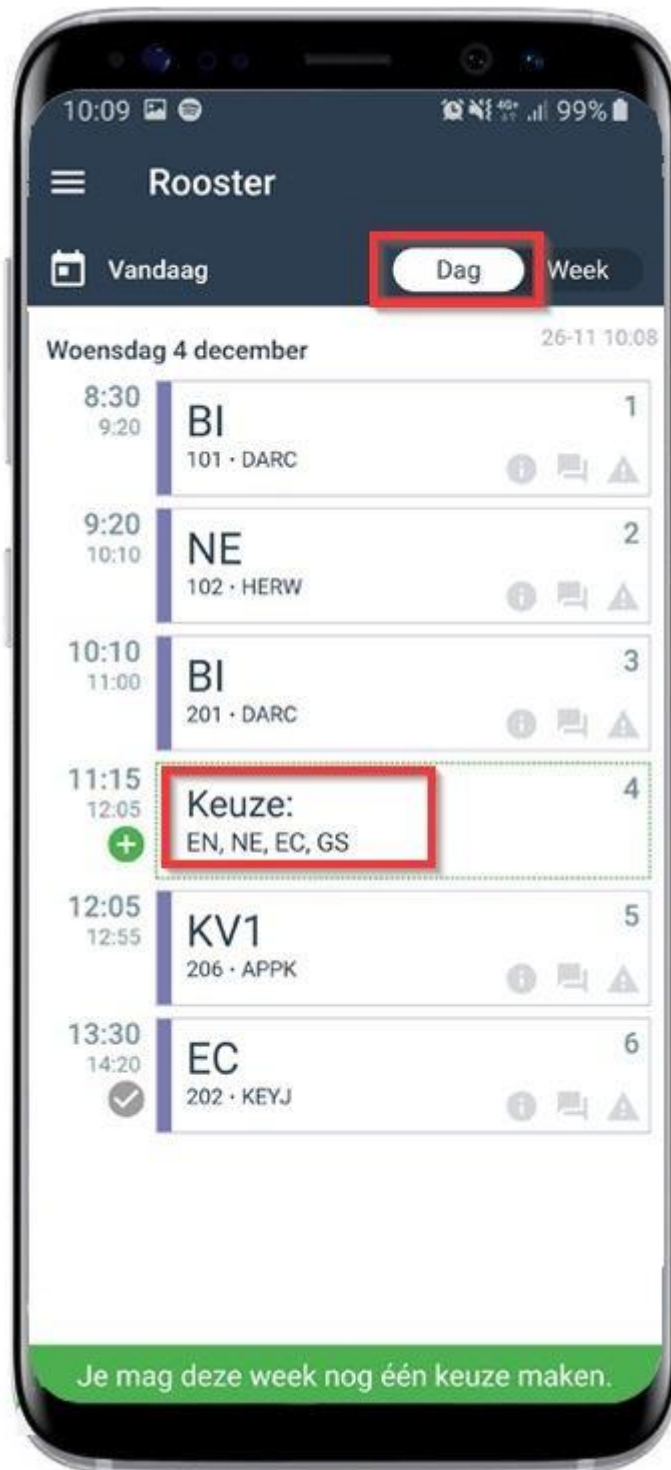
10:09 99%

Rooster

Vandaag

Dag Week

Woensdag 4 december

26-11 10:08

8:30
9:20
BI
101 · DARC
1

9:20
10:10
NE
102 · HERW
2

10:10
11:00
BI
201 · DARC
3

11:15
12:05
Keuze:
EN, NE, EC, GS
4

12:05
12:55
KV1
206 · APPK
5

13:30
14:20
EC
202 · KEYJ
6

Je mag deze week nog één keuze maken.